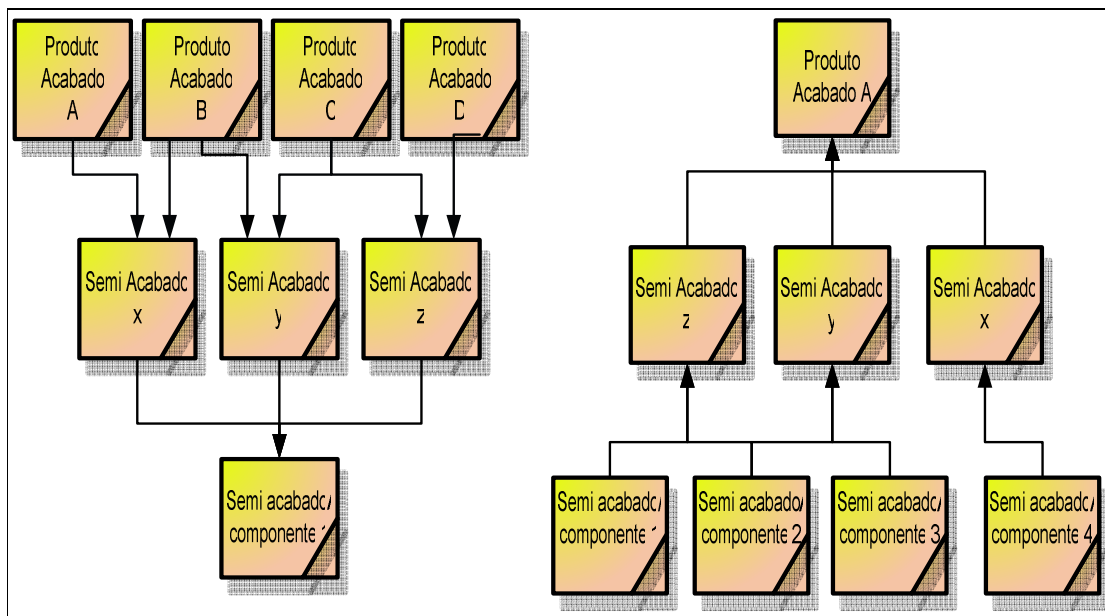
Produto Acabado A

Produto Acabado B

Produto Acabado C

Produto Acabado D

Semi Acabado x

Semi Acabado y

Semi Acabado z

Semi acabado/ componente 1

Produto Acabado A

Semi Acabado z

Semi Acabado y

Semi Acabado x

Semi acabado/ componente 1

Semi acabado/ componente 2

Semi acabado/ componente 3

Semi acabado/ componente 4